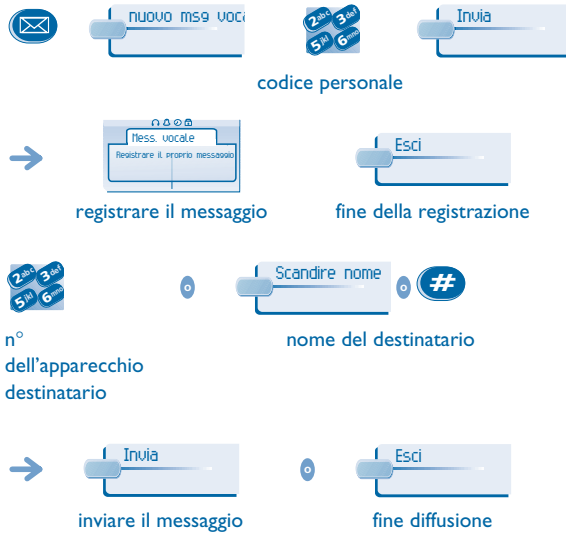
nuovo msg voc

2abc 3def 5jkl 6mno

Invia

codice personale

Mess. vocale

Registrare il proprio messaggio

Esci

registrare il messaggio

fine della registrazione

2abc 3def 5jkl 6mno

o

Scandire nome

o

#

n° dell'apparecchio destinatario

nome del destinatario

Invia

o

Esci

inviare il messaggio

fine diffusione